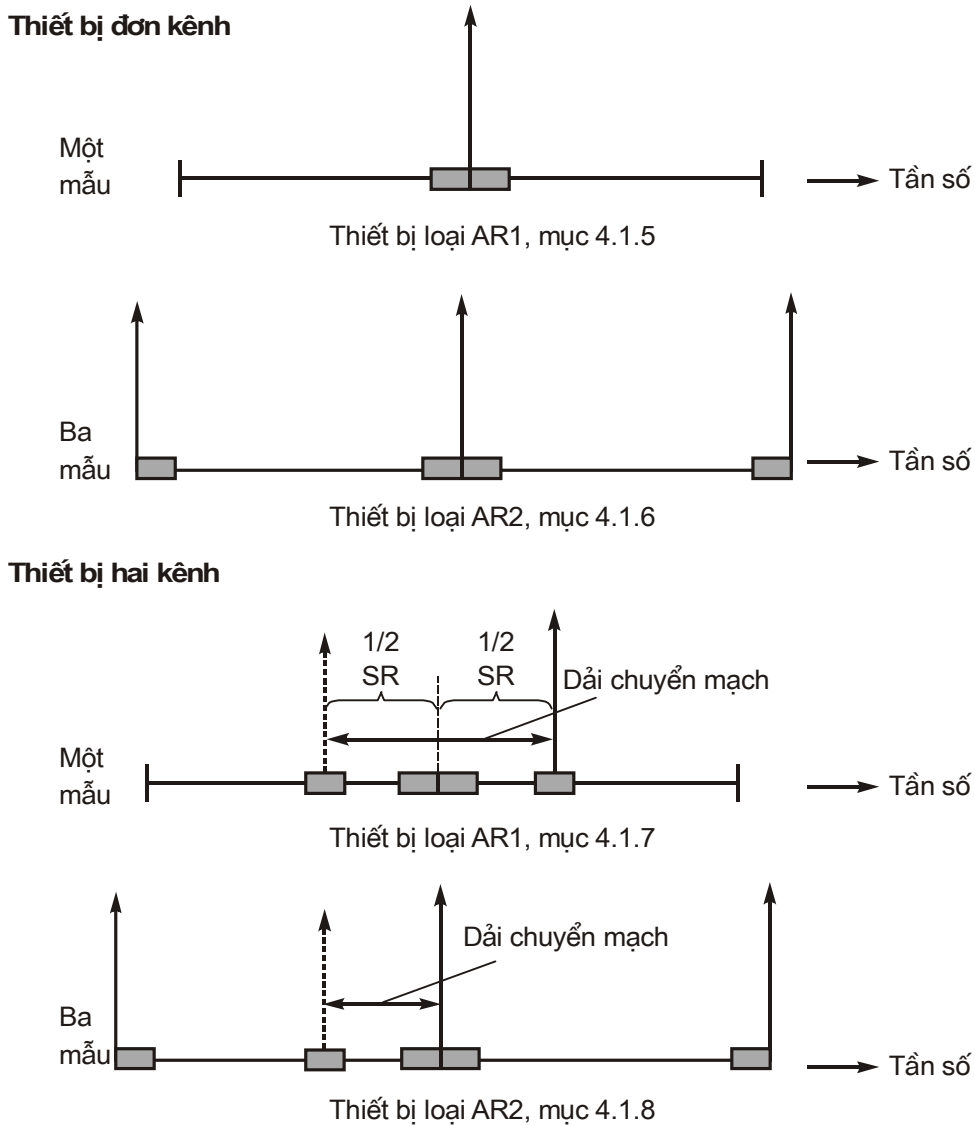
Thiết bị đơn kênh

Một mẫu

Tần số

Thiết bị loại AR1, mục 4.1.5

Ba mẫu

Tần số

Thiết bị loại AR2, mục 4.1.6

Thiết bị hai kênh

1/2 SR

1/2 SR

Dải chuyển mạch

Một mẫu

Tần số

Thiết bị loại AR1, mục 4.1.7

Dải chuyển mạch

Ba mẫu

Tần số

Thiết bị loại AR2, mục 4.1.8